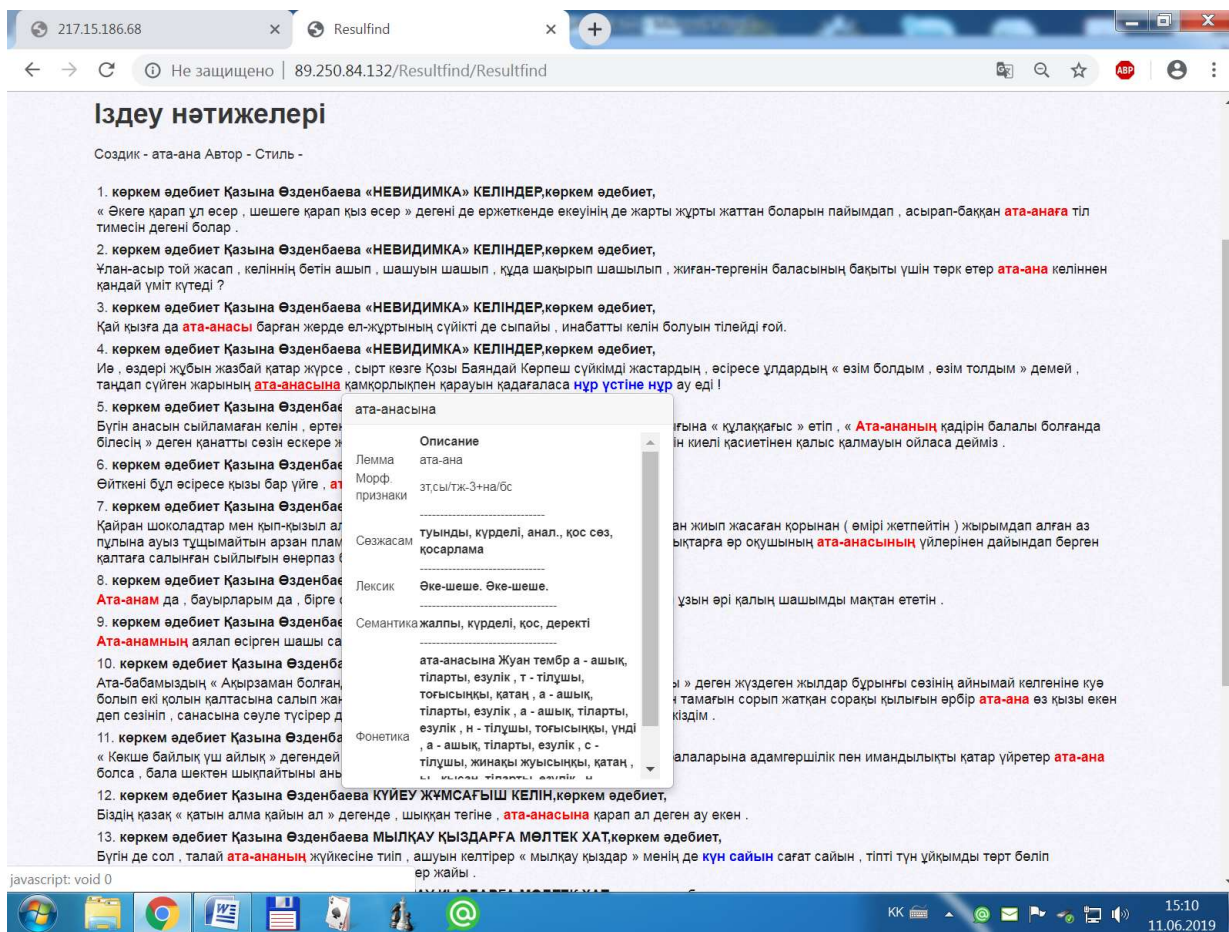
217.15.186.68 × Resulfind ×

Не защищено | 89.250.84.132/Resultfind/Resultfind

Іздеу нәтижелері

Создик - ата-ана Автор - Стиль -

1. көркем әдебиет Қазына Өзденбаева «НЕВИДИМКА» КЕЛІНДЕР,көркем әдебиет,
« Әкеге қарап ұл өсер , шешеге қарап қыз өсер » дегені де ержеткенде екеуінің де жарты жұрты жаттан боларын пайымдап , асырап-баққан ата-анаға тіл тимесін дегені болар .

2. көркем әдебиет Қазына Өзденбаева «НЕВИДИМКА» КЕЛІНДЕР,көркем әдебиет,
Ұлан-асыр той жасап , келіннің бетін ашып , шашуын шашып , құда шақырып шашылып , жиған-тергенін баласының бақыты үшін тәрк етер ата-ана келіннен қандай үміт күтеді ?

3. көркем әдебиет Қазына Өзденбаева «НЕВИДИМКА» КЕЛІНДЕР,көркем әдебиет,
Қай қызға да ата-анасы барған жерде ел-жұртының сүйікті де сыпайы , инабатты келін болуын тілейді ғой.

4. көркем әдебиет Қазына Өзденбаева «НЕВИДИМКА» КЕЛІНДЕР,көркем әдебиет,
Иә , өздері жұбын жазбай қатар жүрсе , сырт көзге Қозы Баяндай Көрпеш сүйікімді жастардың , әсіресе ұлдардың « өзім болдым , өзім толдым » демей , таңдап сүйген жарының ата-анасына қамқорлықпен қарауын қадағаласа нұр үстіне нұр ау еді !

5. көркем әдебиет Қазына Өзденбае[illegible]
Бүгін анасын сыйламаған келін , ертең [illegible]ғына « құлаққағыс » етіп , « Ата-ананың қадірін балалы болғанда білесің » деген қанатты сөзін ескере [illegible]ін киелі қасиетінен қалыс қалмауын ойласа дейміз .

6. көркем әдебиет Қазына Өзденбае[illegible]
Өйткені бұл әсіресе қызы бар үйге , ат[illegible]

7. көркем әдебиет Қазына Өзденбае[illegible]
Қайран шоколадтар мен қып-қызыл ал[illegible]ан жиып жасаған қорынан ( өмірі жетпейтін ) жырымдап алған аз пұлына ауыз тұщымайтын арзан плам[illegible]ықтарға әр оқушының ата-анасының үйлерінен дайындап берген қалтаға салынған сыйлығын өнерпаз б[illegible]

8. көркем әдебиет Қазына Өзденбае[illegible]
Ата-анам да , бауырларым да , бірге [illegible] ұзын әрі қалың шашымды мақтан ететін .

9. көркем әдебиет Қазына Өзденбае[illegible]
Ата-анамның аялап өсірген шашы са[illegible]

10. көркем әдебиет Қазына Өзденба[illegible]
Ата-бабамыздың « Ақырзаман болған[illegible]ы » деген жүздеген жылдар бұрынғы сөзінің айнымай келгеніне куә болып екі қолын қалтасына салып жан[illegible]н тамағын сорып жатқан сорақы қылығын әрбір ата-ана өз қызы екен деп сезініп , санасына сәуле түсірер д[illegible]кіздім .

11. көркем әдебиет Қазына Өзденба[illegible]
« Көкше байлық үш айлық » дегендей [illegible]балаларына адамгершілік пен имандылықты қатар үйретер ата-ана болса , бала шектен шықпайтыны анық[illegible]

12. көркем әдебиет Қазына Өзденбаева КҮЙЕУ ЖҰМСАҒЫШ КЕЛІН,көркем әдебиет,
Біздің қазақ « қатын алма қайын ал » дегенде , шыққан тегіне , ата-анасына қарап ал деген ау екен .

13. көркем әдебиет Қазына Өзденбаева МЫЛҚАУ ҚЫЗДАРҒА МӨЛТЕК ХАТ,көркем әдебиет,
Бүгін де сол , талай ата-ананың жүйкесіне тиіп , ашуын келтірер « мылқау қыздар » менің де күн сайын сағат сайын , тіпті түн ұйқымды төрт бөліп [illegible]ер жайы .

ата-анасына
Описание
Лемма ата-ана
Морф признаки зт,сы/тж-3+на/бс
Сөзжасам туынды, күрделі, анал., қос сөз, қосарлама
Лексик Әке-шеше. Әке-шеше.
Семантика жалпы, күрделі, қос, деректі
Фонетика ата-анасына Жуан тембр а - ашық, тіларты, езулік , т - тілұшы, тоғысыңқы, қатаң , а - ашық, тіларты, езулік , а - ашық, тіларты, езулік , н - тілұшы, тоғысыңқы, үнді , а - ашық, тіларты, езулік , с - тілұшы, жинақы жуысыңқы, қатаң , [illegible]

javascript: void 0

KK 15:10 11.06.2019